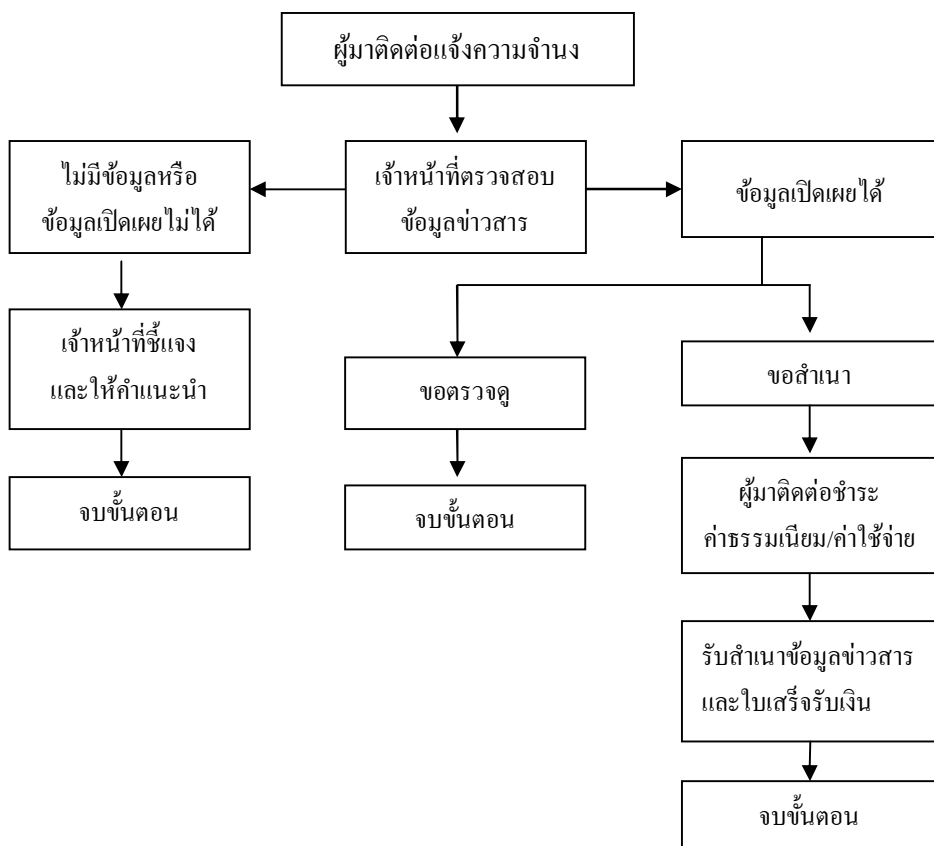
ผู้มาติดต่อแจ้งความจำนง

ไม่มีข้อมูลหรือ ข้อมูลเปิดเผยไม่ได้

เจ้าหน้าที่ตรวจสอบ ข้อมูลข่าวสาร

ข้อมูลเปิดเผยได้

เจ้าหน้าที่ชี้แจง และให้คำแนะนำ

จบขั้นตอน

ขอตรวจดู

จบขั้นตอน

ขอสำเนา

ผู้มาติดต่อชำระ ค่าธรรมเนียม/ค่าใช้จ่าย

รับสำเนาข้อมูลข่าวสาร และใบเสร็จรับเงิน

จบขั้นตอน